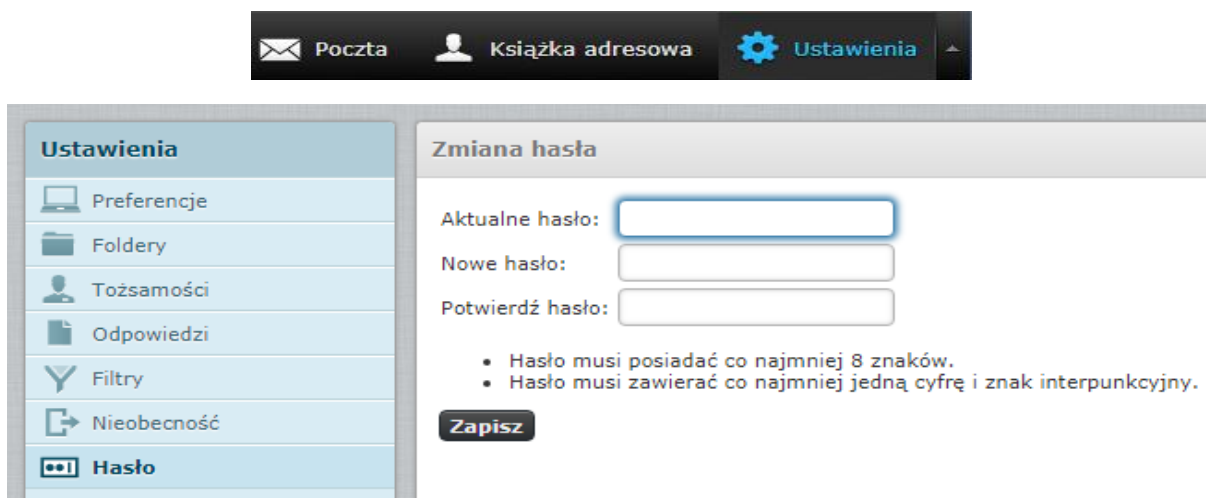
Poczta Książka adresowa Ustawienia

Ustawienia
Preferencje
Foldery
Tożsamości
Odpowiedzi
Filtry
Nieobecność
Hasło

Zmiana hasła

Aktualne hasło:
Nowe hasło:
Potwierdź hasło:

- Hasło musi posiadać co najmniej 8 znaków.
- Hasło musi zawierać co najmniej jedną cyfrę i znak interpunkcyjny.

Zapisz